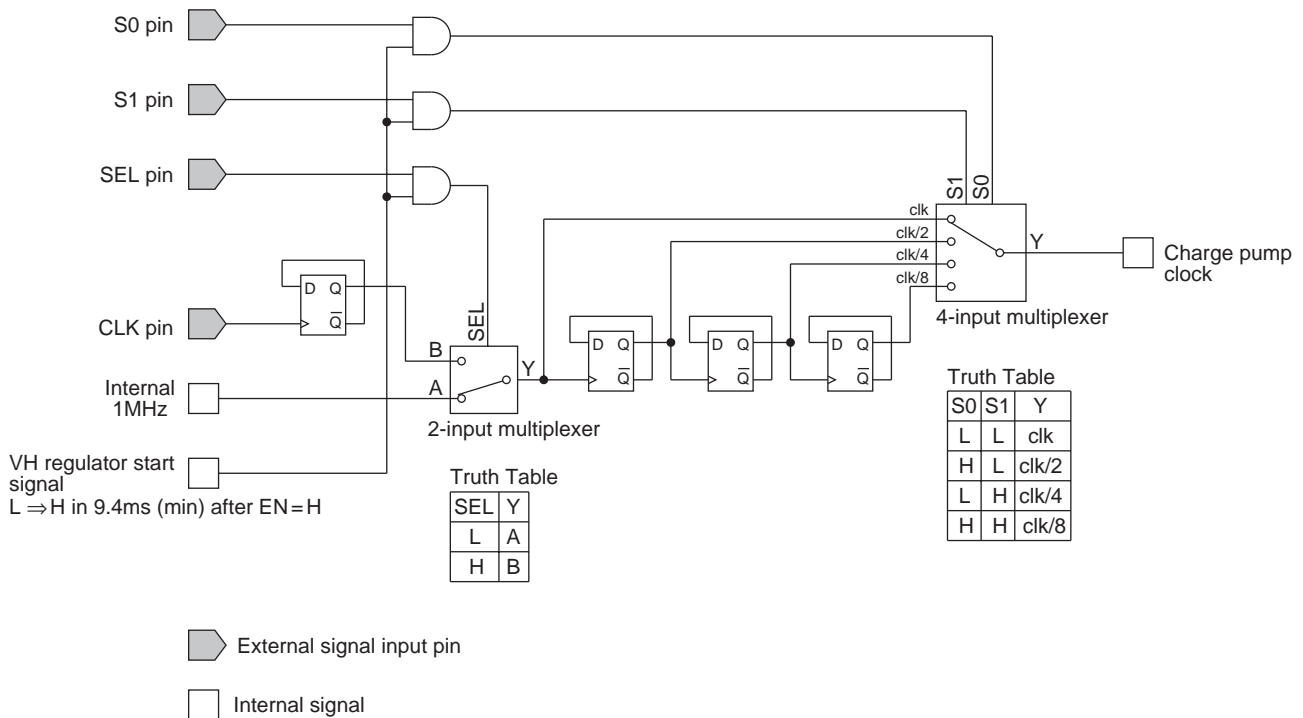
S0 pin

S1 pin

SEL pin

CLK pin

Internal 1MHz

VH regulator start signal
L ⇒ H in 9.4ms (min) after EN = H

D Q
$\overline{Q}$

SEL
B
A
Y
2-input multiplexer

D Q
$\overline{Q}$

D Q
$\overline{Q}$

D Q
$\overline{Q}$

S1 S0
clk
clk/2
clk/4
clk/8
Y
4-input multiplexer

Charge pump clock

Truth Table

| SEL | Y |
|---|---|
| L | A |
| H | B |

Truth Table

| S0 | S1 | Y |
|---|---|---|
| L | L | clk |
| H | L | clk/2 |
| L | H | clk/4 |
| H | H | clk/8 |

External signal input pin

Internal signal